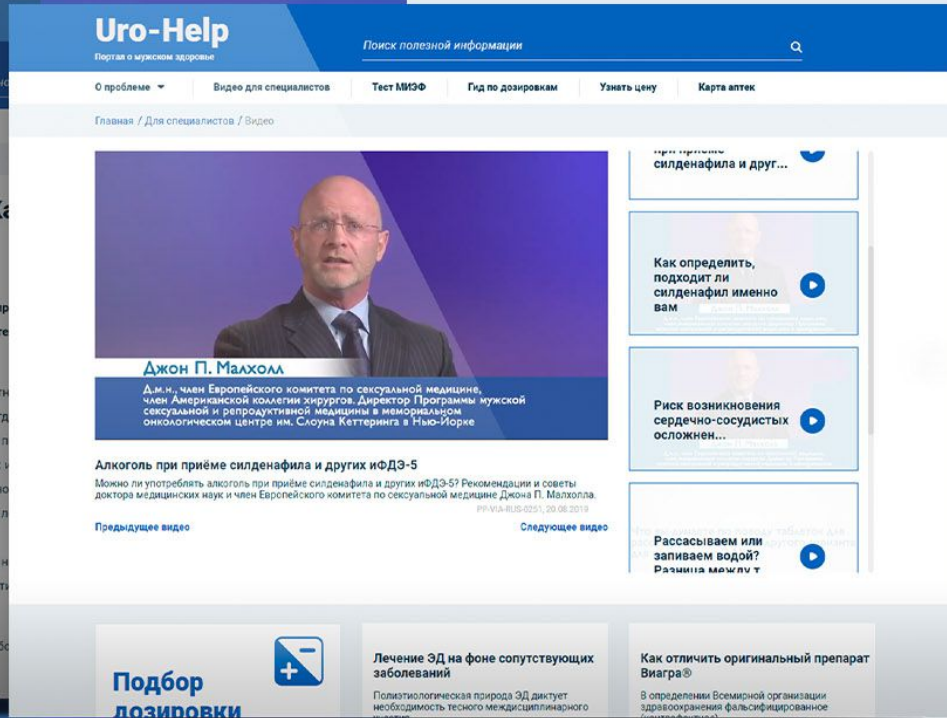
Uro-Help
Портал о мужском здоровье

Поиск полезной информации

О проблеме
Видео для специалистов
Тест МИЭФ
Гид по дозировкам
Узнать цену
Карта аптек

Главная / Для специалистов / Видео

Джон П. Малхолл
Д.м.н., член Европейского комитета по сексуальной медицине, член Американской коллегии хирургов. Директор Программы мужской сексуальной и репродуктивной медицины в мемориальном онкологическом центре им. Слоуна Кеттеринга в Нью-Йорке

Алкоголь при приёме силденафила и других иФДЭ-5
Можно ли употреблять алкоголь при приёме силденафила и других иФДЭ-5? Рекомендации и советы доктора медицинских наук и член Европейского комитета по сексуальной медицине Джона П. Малхолла.
PP-VIA-RUS-0251, 20.08.2019

Предыдущее видео
Следующее видео

при приёме силденафила и друг...

Как определить, подходит ли силденафил именно вам

Риск возникновения сердечно-сосудистых осложнен...

Рассасываем или запиваем водой? Разница между т

Подбор дозировки

Лечение ЭД на фоне сопутствующих заболеваний
Полиэтиологическая природа ЭД диктует необходимость тесного междисциплинарного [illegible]

Как отличить оригинальный препарат Виагра®
В определении Всемирной организации здравоохранения фальсифицированное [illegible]